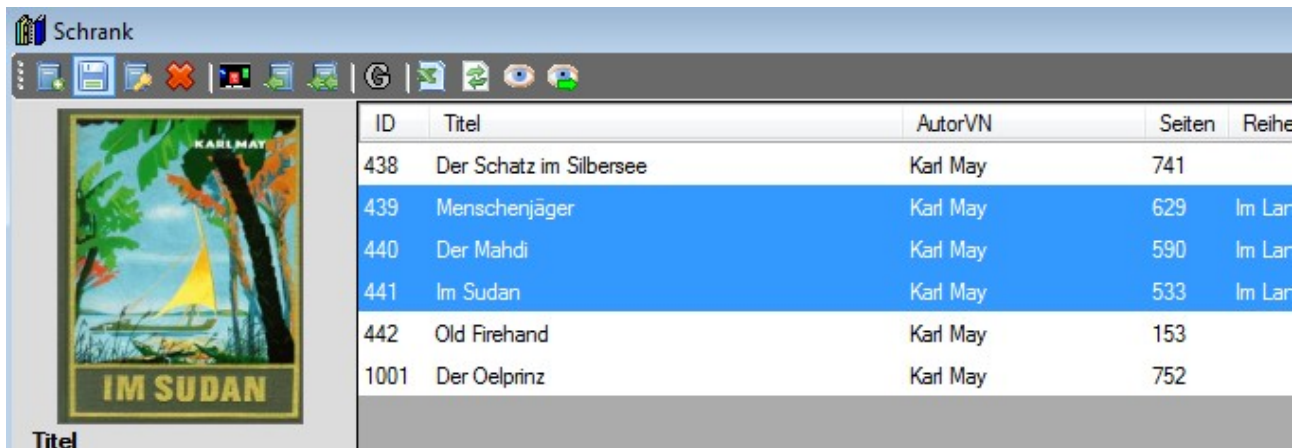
Schrank

KARL MAY

IM SUDAN

Titel

| ID | Titel | AutorVN | Seiten | Reihe |
|---|---|---|---|---|
| 438 | Der Schatz im Silbersee | Karl May | 741 | |
| 439 | Menschenjäger | Karl May | 629 | Im Lar |
| 440 | Der Mahdi | Karl May | 590 | Im Lar |
| 441 | Im Sudan | Karl May | 533 | Im Lar |
| 442 | Old Firehand | Karl May | 153 | |
| 1001 | Der Oelprinz | Karl May | 752 | |